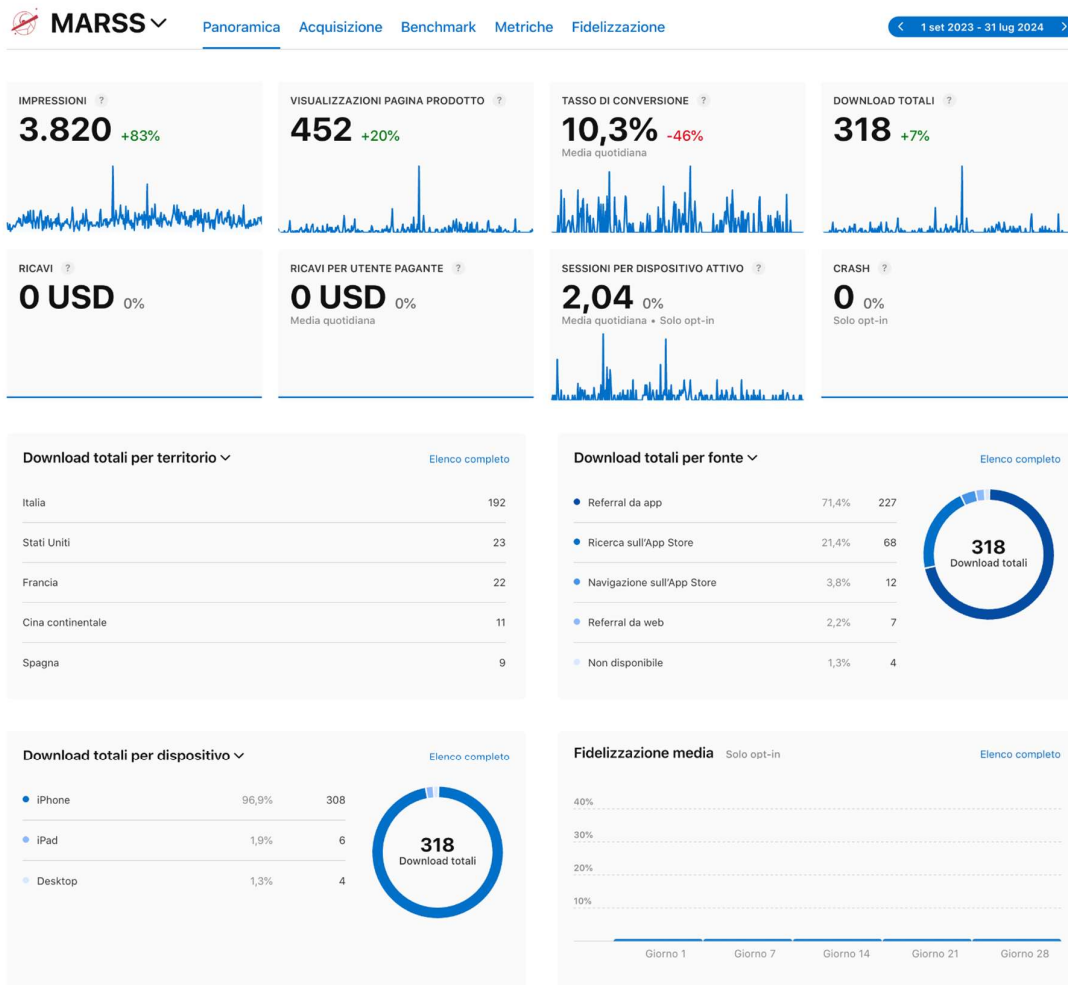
MARSS

Panoramica Acquisizione Benchmark Metriche Fidelizzazione

1 set 2023 - 31 lug 2024

IMPRESSIONI ?
3.820 +83%

VISUALIZZAZIONI PAGINA PRODOTTO ?
452 +20%

TASSO DI CONVERSIONE ?
10,3% -46%
Media quotidiana

DOWNLOAD TOTALI ?
318 +7%

RICAVI ?
0 USD 0%

RICAVI PER UTENTE PAGANTE ?
0 USD 0%
Media quotidiana

SESSIONI PER DISPOSITIVO ATTIVO ?
2,04 0%
Media quotidiana • Solo opt-in

CRASH ?
0 0%
Solo opt-in

Download totali per territorio
Elenco completo

| | |
|---|---|
| Italia | 192 |
| Stati Uniti | 23 |
| Francia | 22 |
| Cina continentale | 11 |
| Spagna | 9 |

Download totali per fonte
Elenco completo

| | | |
|---|---|---|
| Referral da app | 71,4% | 227 |
| Ricerca sull'App Store | 21,4% | 68 |
| Navigazione sull'App Store | 3,8% | 12 |
| Referral da web | 2,2% | 7 |
| Non disponibile | 1,3% | 4 |

318
Download totali

Download totali per dispositivo
Elenco completo

| | | |
|---|---|---|
| iPhone | 96,9% | 308 |
| iPad | 1,9% | 6 |
| Desktop | 1,3% | 4 |

318
Download totali

Fidelizzazione media Solo opt-in
Elenco completo

40%
30%
20%
10%

Giorno 1 Giorno 7 Giorno 14 Giorno 21 Giorno 28